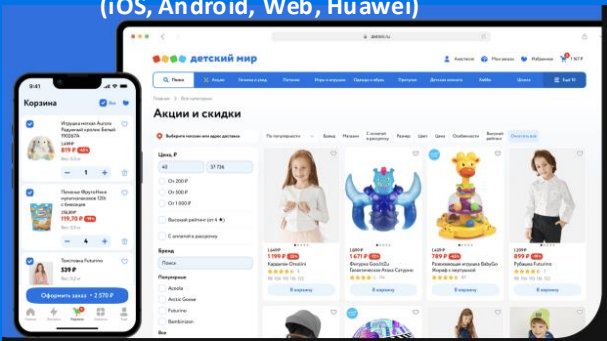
(iOS, Android, Web, Huawei)

9:41

Корзина

Все

Игрушка мягкая Aurora Подушкой кролик Белый ПРЕЗЕТА

819 ₽

1

Печенье ФрутоНяня

1

Толстовка Futurino

539 ₽

Оформить заказ · 2 570 ₽

detmir.ru

детский мир

Поиск

Акции и скидки

Цена, ₽

Бренд

Популярные

Acoola

Arctic Goose

Futurino

Bambinizon

1 199 ₽

1 671 ₽

789 ₽

899 ₽

В корзину

В корзину

В корзину

В корзину